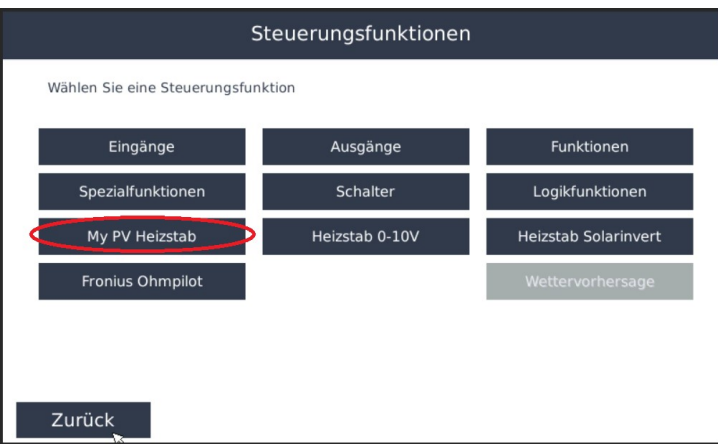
Steuerungsfunktionen

Wählen Sie eine Steuerungsfunktion

| Eingänge | Ausgänge | Funktionen |
|---|---|---|
| Spezialfunktionen | Schalter | Logikfunktionen |
| My PV Heizstab | Heizstab 0-10V | Heizstab Solarinvert |
| Fronius Ohmpilot | | Wettervorhersage |

Zurück